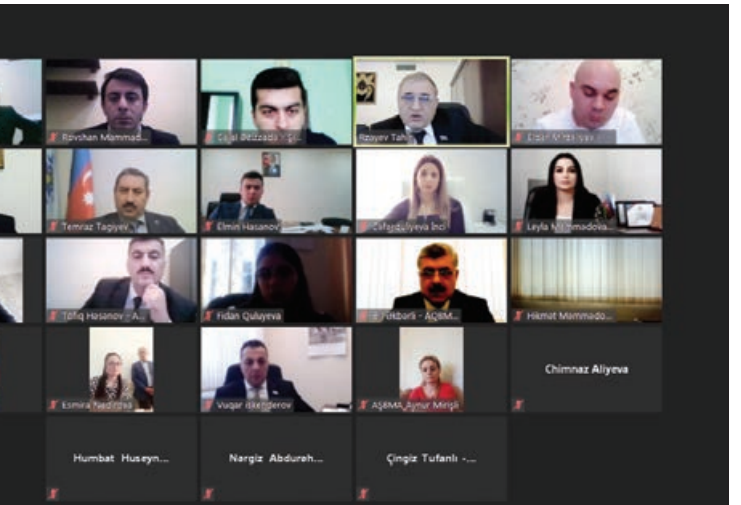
Rovshan Mammad...

Cəlal Əlizadə - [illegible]

Rzayev Tah...

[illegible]

Temraz Tagiyev

Elmin Hasanov

Cəfərquliyeva İnci

Leyla Məmmədova...

Tofiq Hasanov - A...

Fidan Quluyeva

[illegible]kbərli - AŞBMA...

Hikmət Məmmədo...

Esmira Nadirova

Vuqar Isgenderov

AŞBMA_Aynur Mirişli

Chimnaz Aliyeva

Humbat Huseyn...

Nargiz Abdureh...

Çingiz Tufanlı -...